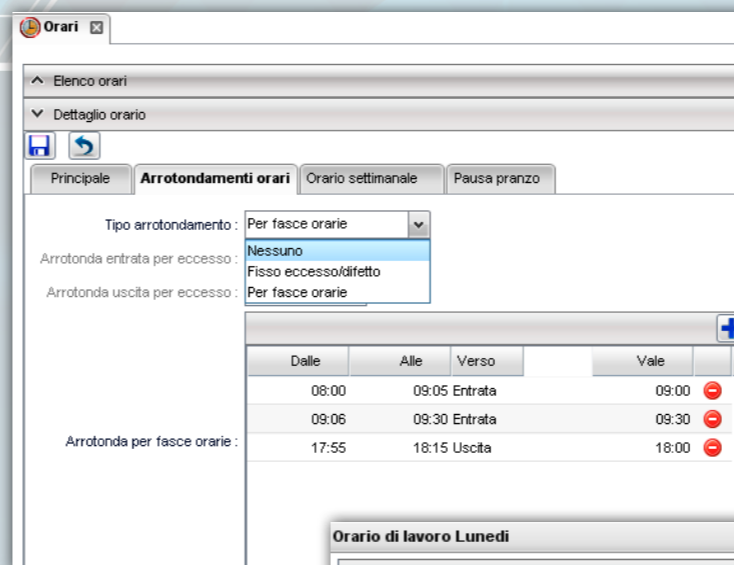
Orari

Elenco orari

Dettaglio orario

Principale | Arrotondamenti orari | Orario settimanale | Pausa pranzo

Tipo arrotondamento : Per fasce orarie

Nessuno
Fisso eccesso/difetto
Per fasce orarie

Arrotonda entrata per eccesso :

Arrotonda uscita per eccesso :

Arrotonda per fasce orarie :

| Dalle | Alle | Verso | | Vale |
|---|---|---|---|---|
| 08:00 | 09:05 | Entrata | | 09:00 |
| 09:06 | 09:30 | Entrata | | 09:30 |
| 17:55 | 18:15 | Uscita | | 18:00 |

Orario di lavoro Lunedi